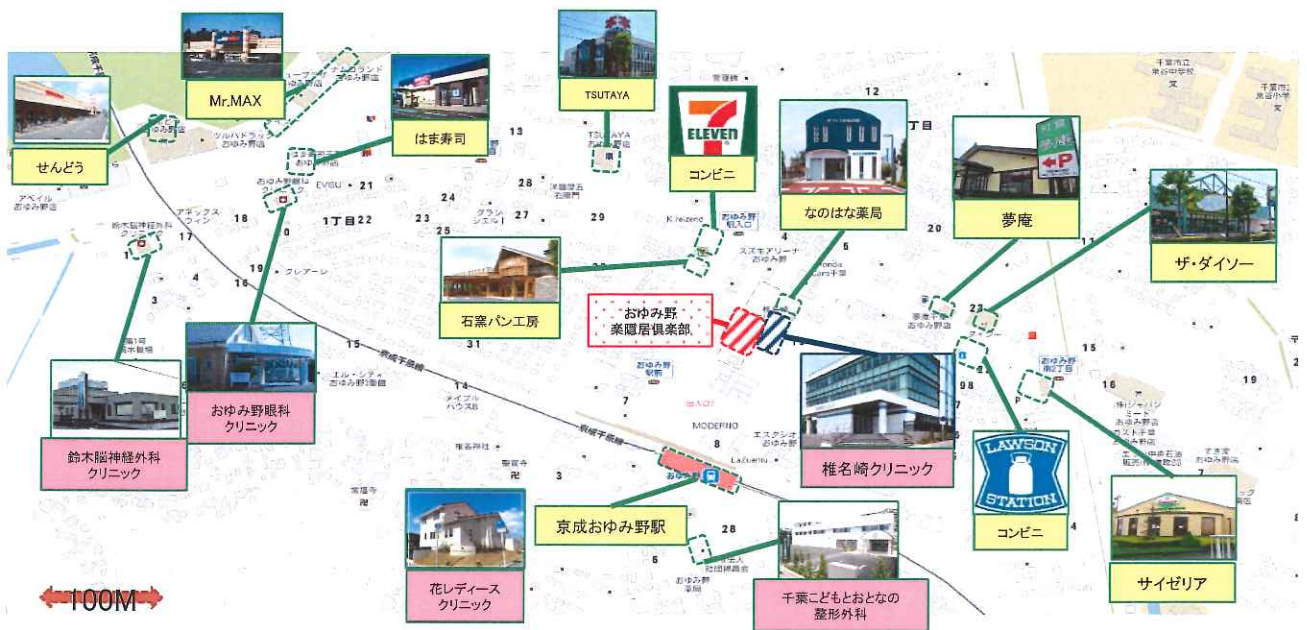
Mr.MAX

TSUTAYA

コンビニ

なのはな薬局

夢庵

ザ・ダイソー

はま寿司

せんどう

石窯パン工房

おゆみ野
楽暖居倶楽部

おゆみ野眼科
クリニック

鈴木脳神経外科
クリニック

椎名崎クリニック

コンビニ

京成おゆみ野駅

花レディース
クリニック

千葉こどもとおとなの
整形外科

サイゼリア

100M

12
13
21
22
24
23
28
27
29
25
18
17
19
16
1丁目
20
11
15
31
14
7
8
3
5
6
4
9
19
15
16
23
28
1
3